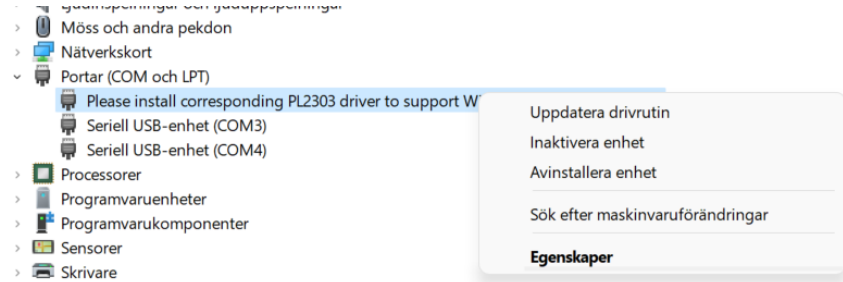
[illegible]
Möss och andra pekdon
Nätverkskort
Portar (COM och LPT)
Please install corresponding PL2303 driver to support W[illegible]
Seriell USB-enhet (COM3)
Seriell USB-enhet (COM4)
Processorer
Programvaruenheter
Programvarukomponenter
Sensorer
Skrivare

Uppdatera drivrutin
Inaktivera enhet
Avinstallera enhet
Sök efter maskinvaruförändringar
Egenskaper